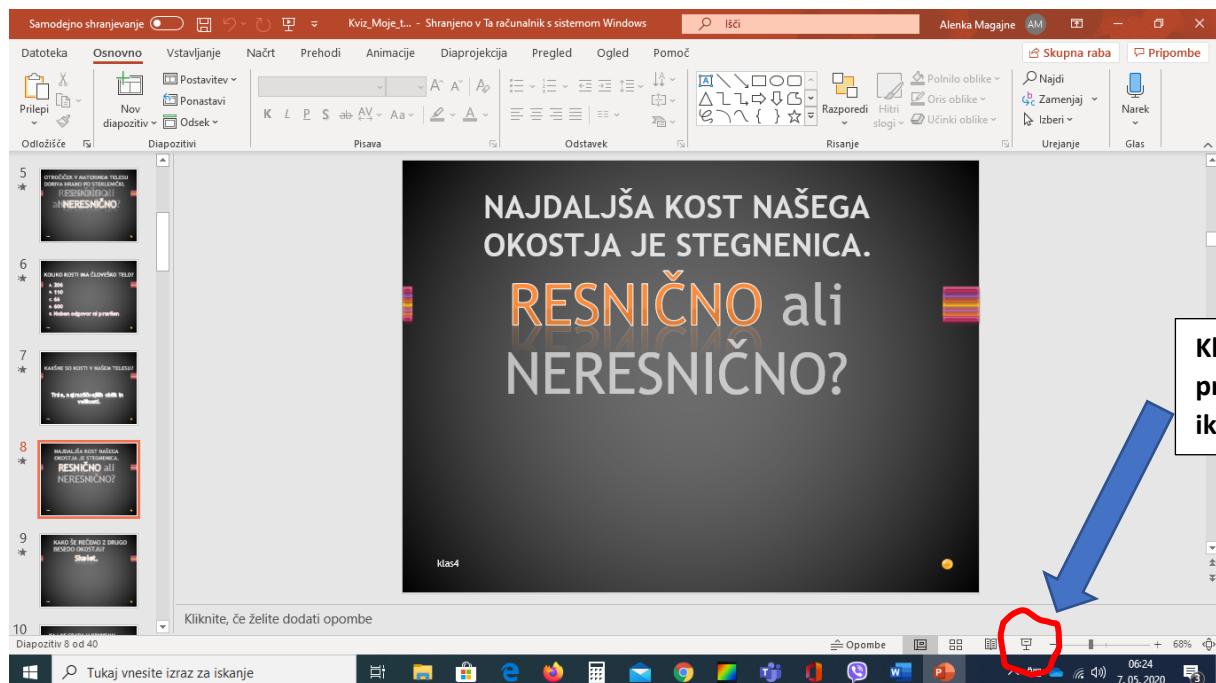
Samodejno shranjevanje Kviz_Moje_t... - Shranjeno v Ta računalnik s sistemom Windows Išči Alenka Magajne AM

Datoteka Osnovno Vstavljanje Načrt Prehodi Animacije Diaprojekcija Pregled Ogled Pomoč Skupna raba Pripombe

Prilepi Odložišče Nov diapozitiv Postavitev Ponastavi Odsek Diapozitivi Pisava Odstavek Razporedi Hitri slogi Polnilo oblike Oris oblike Učinki oblike Risanje Najdi Zamenjaj Izberi Urejanje Narek Glas

5 OTROČIČEK V MATERINEM TELESU DOBIVA HRANO PO STERLENIČKI. RESNIČNO ali NERESNIČNO?

6 KOLIKO KOSTI IMA ČLOVEŠKO TELO? a. 206 b. 110 c. 66 d. 600 e. Noben odgovor ni pravilen

7 KAKŠNE SO KOSTI V NAŠEM TELESU? Trde, a prožnih okih in votlost.

8 NAJDALJŠA KOST NAŠEGA OKOSTJA JE STEGNENICA. RESNIČNO ali NERESNIČNO?

9 KAKO ŠE REČEMO Z DRUGO BESEDO OKOSTJU? Skelet.

10

NAJDALJŠA KOST NAŠEGA OKOSTJA JE STEGNENICA.

RESNIČNO ali NERESNIČNO?

klas4

Kl
pr
ik

Kliknite, če želite dodati opombe

Diapozitiv 8 od 40 Opombe 68%

Tukaj vnesite izraz za iskanje 06:24 7. 05. 2020